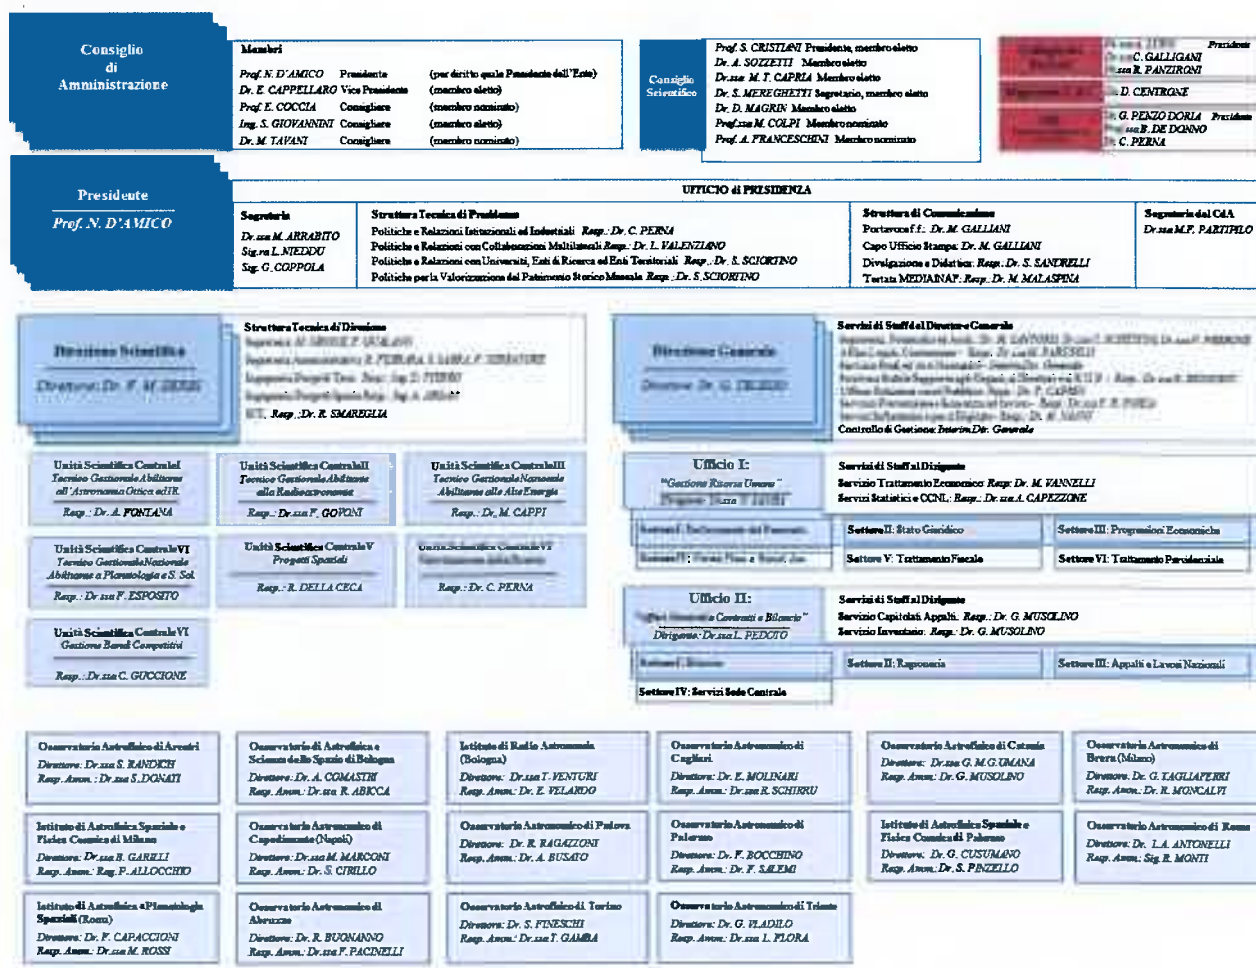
Consiglio di Amministrazione

Membri

| | | |
|---|---|---|
| Prof. N. D'AMICO | Presidente | (per diritto quale Presidente dell'Ente) |
| Dr. E. CAPPELLARO | Vice Presidente | (membro eletto) |
| Prof. E. COCCIA | Consigliere | (membro nominato) |
| Ing. S. GIOVANNINI | Consigliere | (membro eletto) |
| Dr. M. TAVANI | Consigliere | (membro nominato) |

Consiglio Scientifico

Prof. S. CRISTIANI Presidente, membro eletto
Dr. A. SOZZETTI Membro eletto
Dr.ssa M. T. CAPRIA Membro eletto
Dr. S. MEREGHETTI Segretario, membro eletto
Dr. D. MAGRIN Membro eletto
Prof.ssa M. COLPI Membro nominato
Prof. A. FRANCESCHINI Membro nominato

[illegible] Presidente
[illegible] C. GALLIGANI
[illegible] R. PANZIRONI
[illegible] D. CENTRONE
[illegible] G. PENZO DORIA Presidente
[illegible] B. DE DONNO
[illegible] C. PERNA

Presidente
Prof. N. D'AMICO

UFFICIO di PRESIDENZA

Segreteria
Dr.ssa M. ARRABITO
Sig.ra L. NIEDDU
Sig. G. COPPOLA

Struttura Tecnica di Presidenza
Politiche e Relazioni Istituzionali ed Industriali Resp.: Dr. C. PERNA
Politiche e Relazioni con Collaborazioni Multilaterali Resp.: Dr. L. VALENZIANO
Politiche e Relazioni con Università, Enti di Ricerca ed Enti Territoriali Resp.: Dr. S. SCIORTINO
Politiche per la Valorizzazione del Patrimonio Storico Museale Resp.: Dr. S. SCIORTINO

Struttura di Comunicazione
Portavoce f.f.: Dr. M. GALLIANI
Capo Ufficio Stampa: Dr. M. GALLIANI
Divulgazione e Didattica: Resp.: Dr. S. SANDRELLI
Testata MEDIA INAF: Resp.: Dr. M. MALASPINA

Segreteria del CdA
Dr.ssa M.F. PARTIPILO

Direzione Scientifica
Direttore: Dr. F. M. ZERBI

Struttura Tecnica di Direzione
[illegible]
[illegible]
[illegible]
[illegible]
ICT, Resp.: Dr. R. SMAREGLIA

Direzione Generale
Direttore: Dr. G. TRIBUZIO

Servizi di Staff del Direttore Generale
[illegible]
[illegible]
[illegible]
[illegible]
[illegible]
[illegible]
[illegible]
Controllo di Gestione: Interim Dir. Generale

Unità Scientifica Centrale I
Tecnico Gestionale Nazionale Abilitante all'Astronomia Ottica ed IR
Resp.: Dr. A. FONTANA

Unità Scientifica Centrale II
Tecnico Gestionale Abilitante alla Radioastronomia
Resp.: Dr.ssa F. GOVONI

Unità Scientifica Centrale III
Tecnico Gestionale Nazionale Abilitante alle Alte Energie
Resp.: Dr. M. CAPPI

Unità Scientifica Centrale VI
Tecnico Gestionale Nazionale Abilitante a Planetologia e S. Sol.
Resp.: Dr.ssa F. ESPOSITO

Unità Scientifica Centrale V
Progetti Spaziali
Resp.: R. DELLA CECA

Unità Scientifica Centrale VI
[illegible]
Resp.: Dr. C. PERNA

Unità Scientifica Centrale VI
Gestione Bandi Competitivi
Resp.: Dr.ssa C. GUCCIONE

Ufficio I:
"Gestione Risorse Umane"
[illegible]

Servizi di Staff al Dirigente
Servizio Trattamento Economico: Resp. Dr. M. VANNELLI
Servizi Statistici e CCNL: Resp.: Dr.ssa A. CAPEZZONE

Settore I: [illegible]
Settore II: Stato Giuridico
Settore III: Progressioni Economiche
Settore IV: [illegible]
Settore V: Trattamento Fiscale
Settore VI: Trattamento Previdenziale

Ufficio II:
"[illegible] Contratti e Bilancio"
Dirigente: Dr.ssa L. PEDOTO

Servizi di Staff al Dirigente
Servizio Capitolati Appalti: Resp.: Dr. G. MUSOLINO
Servizio Inventario: Resp.: Dr. G. MUSOLINO

Settore I: Bilancio
Settore II: Ragioneria
Settore III: Appalti e Lavori Nazionali
Settore IV: Servizi Sede Centrale

Osservatorio Astrofisico di Arcetri
Direttore: Dr.ssa S. RANDICH
Resp. Amm.: Dr.ssa S. DONATI

Osservatorio di Astrofisica e Scienza dello Spazio di Bologna
Direttore: Dr. A. COMASTRI
Resp. Amm.: Dr.ssa R. ABICCA

Istituto di Radio Astronomia (Bologna)
Direttore: Dr.ssa T. VENTURI
Resp. Amm.: Dr. E. VELARDO

Osservatorio Astronomico di Cagliari
Direttore: Dr. E. MOLINARI
Resp. Amm.: Dr.ssa R. SCHIRRU

Osservatorio Astrofisico di Catania
Direttore: Dr.ssa G. M.G. UMANA
Resp. Amm.: Dr. G. MUSOLINO

Osservatorio Astronomico di Brera (Milano)
Direttore: Dr. G. TAGLIAFERRI
Resp. Amm.: Dr. R. MONCALVI

Istituto di Astrofisica Spaziale e Fisica Cosmica di Milano
Direttore: Dr.ssa B. GARILLI
Resp. Amm.: Rag. F. ALLOCCHIO

Osservatorio Astronomico di Capodimonte (Napoli)
Direttore: Dr.ssa M. MARCONI
Resp. Amm.: Dr. S. CIRILLO

Osservatorio Astronomico di Padova
Direttore: Dr. R. RAGAZZONI
Resp. Amm.: Dr. A. BUSATO

Osservatorio Astronomico di Palermo
Direttore: Dr. F. BOCCHINO
Resp. Amm.: Dr. F. SALEMI

Istituto di Astrofisica Spaziale e Fisica Cosmica di Palermo
Direttore: Dr. G. CUSUMANO
Resp. Amm.: Dr. S. PINZELLO

Osservatorio Astronomico di Roma
Direttore: Dr. L.A. ANTONELLI
Resp. Amm.: Sig. R. MONTI

Istituto di Astrofisica e Planetologia Spaziali (Roma)
Direttore: Dr. F. CAPACCIONI
Resp. Amm.: Dr.ssa M. ROSSI

Osservatorio Astronomico di Abruzzo
Direttore: Dr. R. BUONANNO
Resp. Amm.: Dr.ssa F. PACINELLI

Osservatorio Astrofisico di Torino
Direttore: Dr. S. FINESCHI
Resp. Amm.: Dr.ssa T. GAMBA

Osservatorio Astronomico di Trieste
Direttore: Dr. G. VLADILO
Resp. Amm.: Dr.ssa L. FLORA